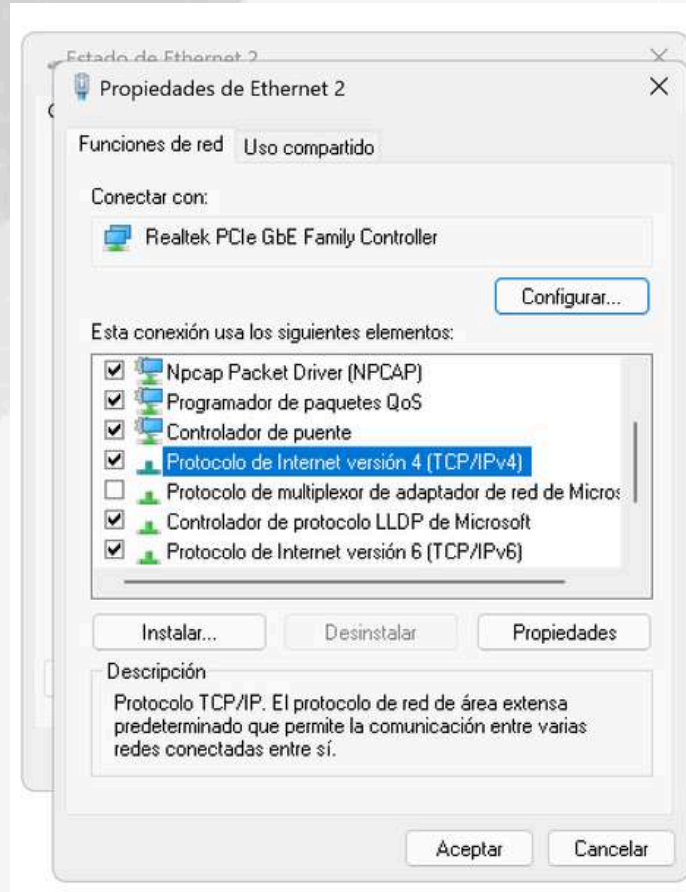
Estado de Ethernet 2

Propiedades de Ethernet 2

Funciones de red | Uso compartido

Conectar con:

Realtek PCIe GbE Family Controller

Configurar...

Esta conexión usa los siguientes elementos:

Npcap Packet Driver (NPCAP)
Programador de paquetes QoS
Controlador de puente
Protocolo de Internet versión 4 (TCP/IPv4)
Protocolo de multiplexor de adaptador de red de Micros
Controlador de protocolo LLDP de Microsoft
Protocolo de Internet versión 6 (TCP/IPv6)

Instalar... | Desinstalar | Propiedades

Descripción

Protocolo TCP/IP. El protocolo de red de área extensa predeterminado que permite la comunicación entre varias redes conectadas entre sí.

Aceptar | Cancelar